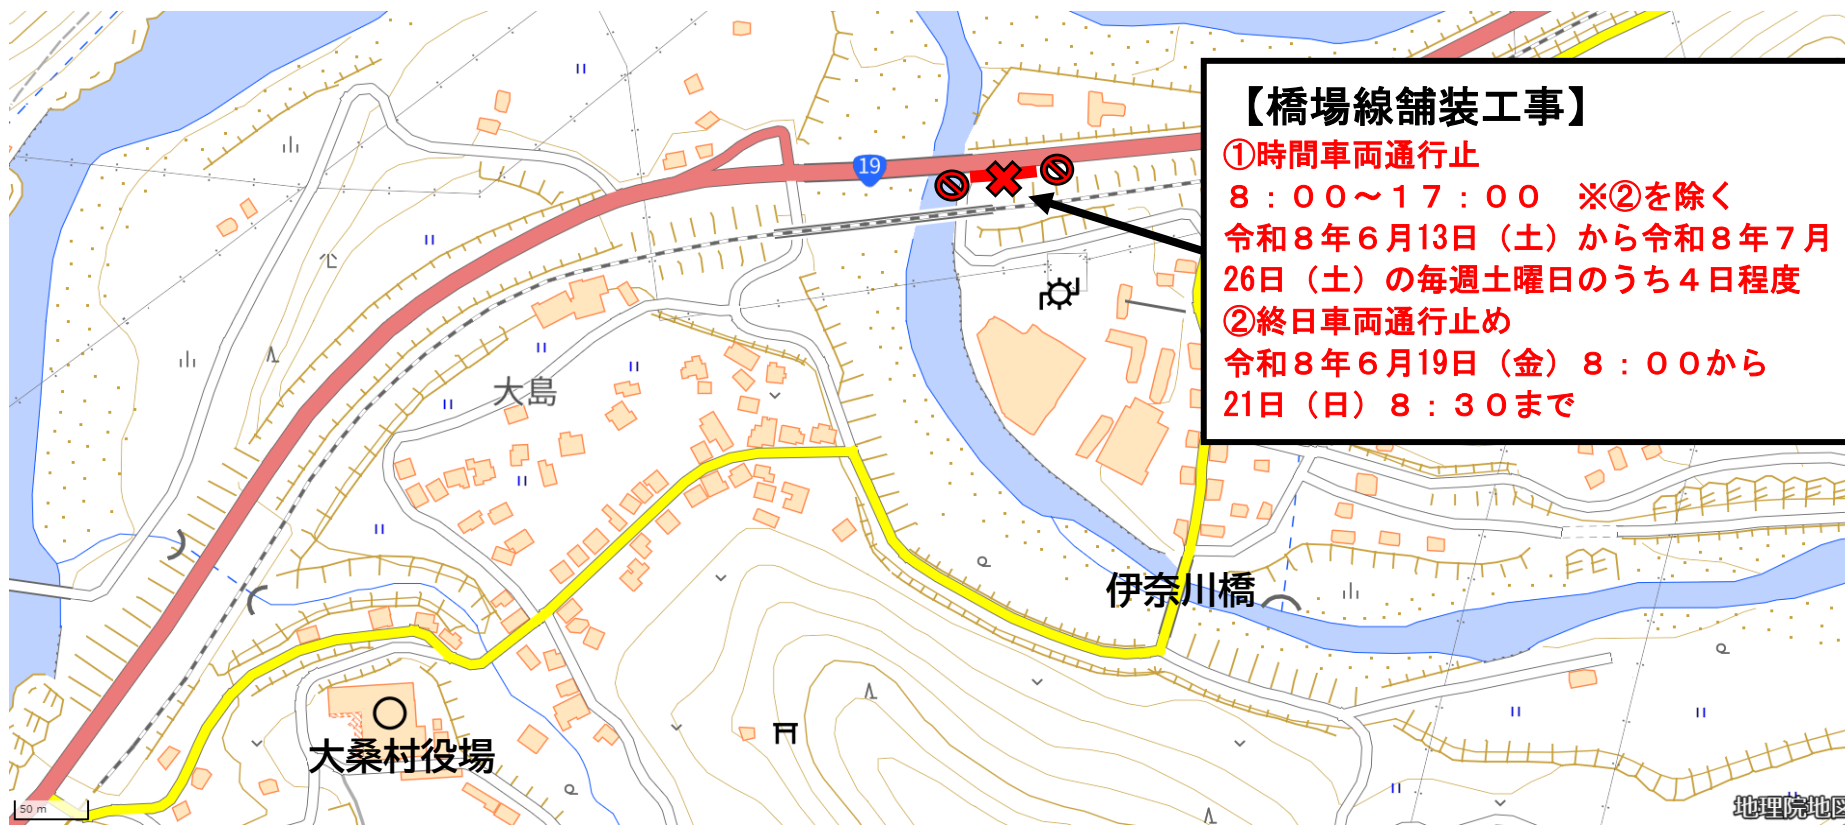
【橋場線舗装工事】
①時間車両通行止
８：００～１７：００　※②を除く
令和８年６月13日（土）から令和８年７月26日（土）の毎週土曜日のうち４日程度
②終日車両通行止め
令和８年６月19日（金）８：００から21日（日）８：３０まで

19

大島

伊奈川橋

大桑村役場

50 m

地理院地図